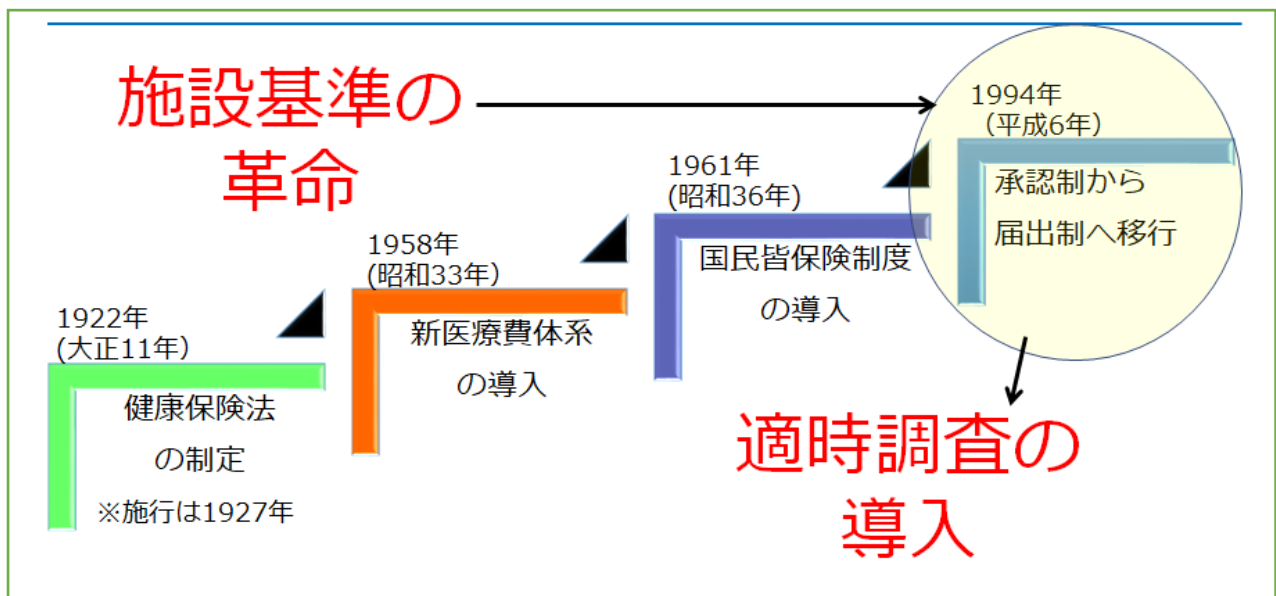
施設基準の革命

1994年
（平成6年）
承認制から
届出制へ移行

1961年
(昭和36年)
国民皆保険制度
の導入

1958年
(昭和33年)
新医療費体系
の導入

1922年
(大正11年)
健康保険法
の制定
※施行は1927年

適時調査の導入